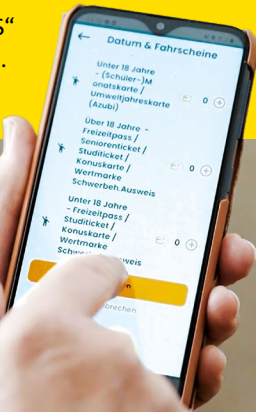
Datum & Fahrscheine

Unter 18 Jahre - (Schüler-)Monatskarte / Umweltjahreskarte (Azubi)

0

Über 18 Jahre - Freizeitpass / Seniorenticket / Studiticket / Konuskarte / Wertmarke Schwerbeh.Ausweis

0

Unter 18 Jahre - Freizeitpass / Studiticket / Konuskarte / Wertmarke Schw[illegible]usweis

0

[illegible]

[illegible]brechen